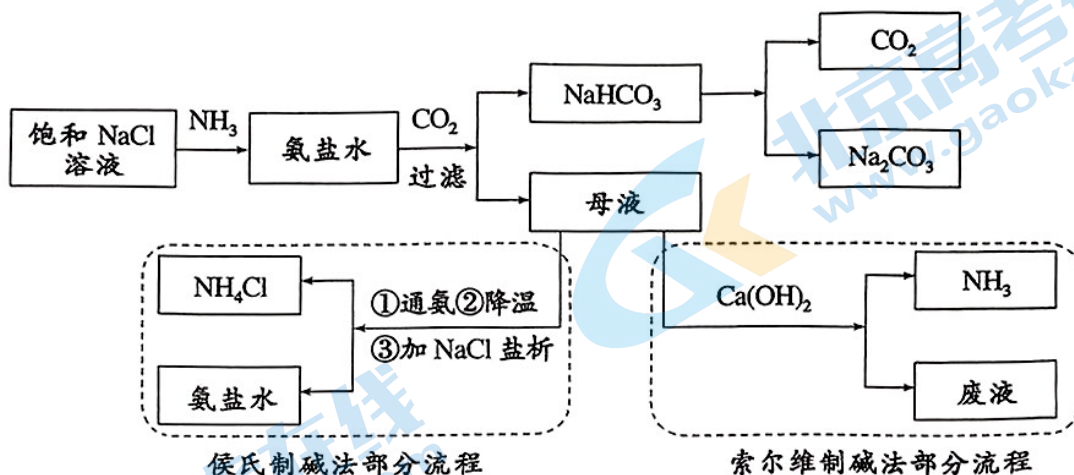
饱和 NaCl 溶液

$NH_3$

氨盐水

$CO_2$

过滤

$NaHCO_3$

$CO_2$

$Na_2CO_3$

母液

$NH_4Cl$

①通氨②降温

③加 NaCl 盐析

氨盐水

$Ca(OH)_2$

$NH_3$

废液

侯氏制碱法部分流程

索尔维制碱法部分流程

北京高考在线 www.gaokzx.com